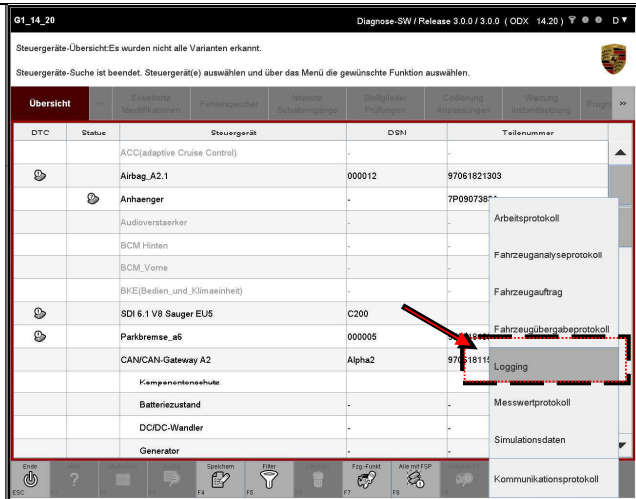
G1_14_20

Diagnose-SW / Release 3.0.0 / 3.0.0 ( ODX 14.20 ) D

Steuergeräte-Übersicht:Es wurden nicht alle Varianten erkannt.

Steuergeräte-Suche ist beendet. Steuergerät(e) auswählen und über das Menü die gewünschte Funktion auswählen.

Übersicht | Erweiterte Identifikationen | Fehlerspeicher | Istwerte Schaltereingänge | Stellglieder Prüfungen | Codierung Anpassungen | Wartung Instandsetzung | Progr... | >>

| DTC | Status | Steuergerät | DSN | Teilenummer |
|---|---|---|---|---|
| | | ACC(adaptive Cruise Control) | - | - |
| | | Airbag_A2.1 | 000012 | 97061821303 |
| | | Anhaenger | - | 7P09073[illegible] |
| | | Audioverstaerker | - | - |
| | | BCM Hinten | - | - |
| | | BCM_Vorne | - | - |
| | | BKE(Bedien_und_Klimaeinheit) | - | - |
| | | SDI 6.1 V8 Sauger EU5 | C200 | - |
| | | Parkbremse_a6 | 000005 | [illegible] |
| | | CAN/CAN-Gateway A2 | Alpha2 | 970618115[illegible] |
| | | Komponentenschutz | | |
| | | Batteriezustand | - | - |
| | | DC/DC-Wandler | - | - |
| | | Generator | - | - |

Arbeitsprotokoll
Fahrzeuganalyseprotokoll
Fahrzeugauftrag
Fahrzeugübergabeprotokoll
Logging
Messwertprotokoll
Simulationsdaten
Kommunikationsprotokoll

Ende ESC | ? | | | Speichern F4 | Filter F6 | | Fzg.-Funkt. F7 | Alle mit FSP F8 |